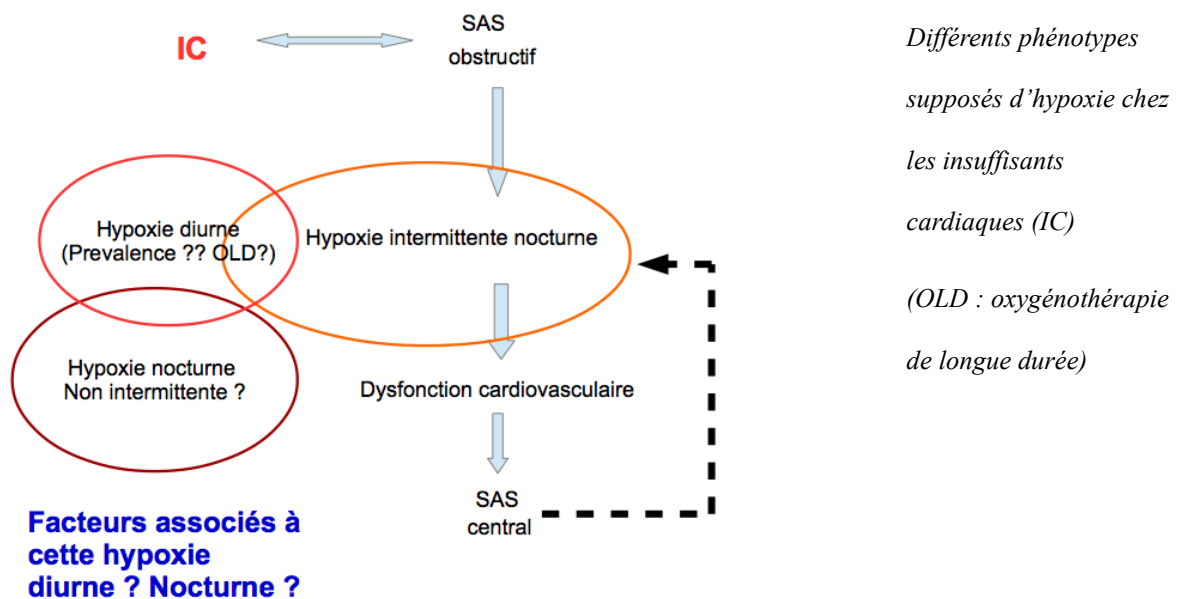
IC

SAS
obstructif

Hypoxie diurne
(Prevalence ?? OLD?)

Hypoxie intermittente nocturne

Hypoxie nocturne
Non intermittente ?

Dysfonction cardiovasculaire

SAS
central

Facteurs associés à cette hypoxie diurne ? Nocturne ?

Différents phénotypes supposés d'hypoxie chez les insuffisants cardiaques (IC)

(OLD : oxygénothérapie de longue durée)